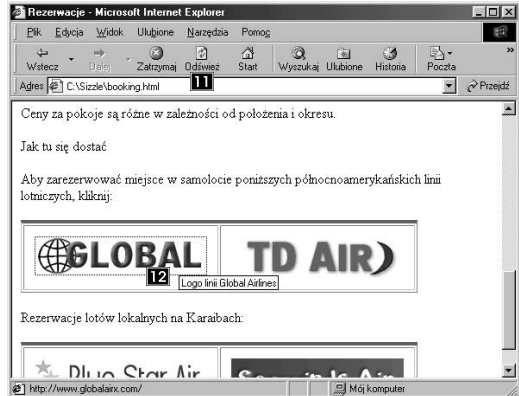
Rezerwacje - Microsoft Internet Explorer

Plik Edycja Widok Ulubione Narzędzia Pomoc

Wstecz Dalej Zatrzymaj Odśwież Start Wyszukaj Ulubione Historia Poczta

Adres C:\Sizzle\booking.html Przejdź

11

Ceny za pokoje są różne w zależności od położenia i okresu.

Jak tu się dostać

Aby zarezerwować miejsce w samolocie poniższych północnoamerykańskich linii lotniczych, kliknij:

GLOBAL

TD AIR

12

Logo linii Global Airlines

Rezerwacje lotów lokalnych na Karaibach:

Blue Star Air

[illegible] Air

http://www.globalairx.com/

Mój komputer